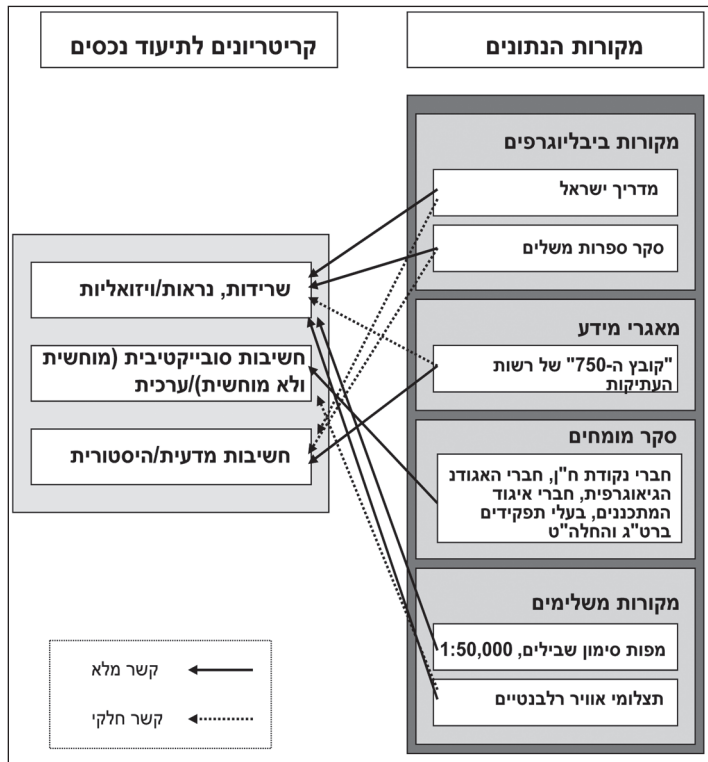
מקורות הנתונים

קריטריונים לתיעוד נכסים

מקורות ביבליוגרפים

מדריך ישראל

סקר ספרות משלים

מאגרי מידע

"קובץ ה-750" של רשות העתיקות

סקר מומחים

חברי נקודת ח"ן, חברי האגודה הגיאוגרפית, חברי איגוד המתכננים, בעלי תפקידים ברט"ג והחלה"ט

מקורות משלימים

מפות סימון שבילים, 1:50,000

תצלומי אוויר רלבנטיים

שרידות, נראות/ויזואליות

חשיבות סובייקטיבית (מוחשית ולא מוחשית)/ערכית

חשיבות מדעית/היסטורית

קשר מלא

קשר חלקי